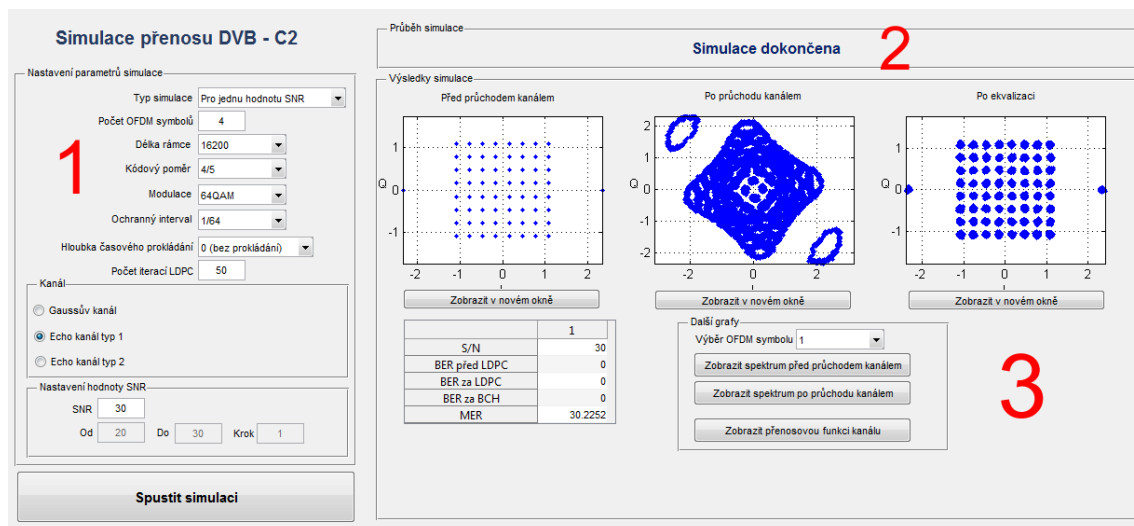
Simulace přenosu DVB - C2

Nastavení parametrů simulace

1

Typ simulace: Pro jednu hodnotu SNR
Počet OFDM symbolů: 4
Délka rámce: 16200
Kódový poměr: 4/5
Modulace: 64QAM
Ochranný interval: 1/64
Hloubka časového prokládání: 0 (bez prokládání)
Počet iterací LDPC: 50

Kanál
Gaussův kanál
Echo kanál typ 1
Echo kanál typ 2

Nastavení hodnoty SNR
SNR 30
Od 20 Do 30 Krok 1

Spustit simulaci

Průběh simulace
Simulace dokončena
2

Výsledky simulace

Před průchodem kanálem
Q
1
0
-1
-2 -1 0 1 2
Zobrazit v novém okně

Po průchodu kanálem
Q
2
1
0
-1
-2
-2 0 2
Zobrazit v novém okně

Po ekvalizaci
Q
1
0
-1
-2 -1 0 1 2
Zobrazit v novém okně

| | 1 |
|---|---|
| S/N | 30 |
| BER před LDPC | 0 |
| BER za LDPC | 0 |
| BER za BCH | 0 |
| MER | 30.2252 |

Další grafy
Výběr OFDM symbolu 1
Zobrazit spektrum před průchodem kanálem
Zobrazit spektrum po průchodu kanálem
Zobrazit přenosovou funkci kanálu

3